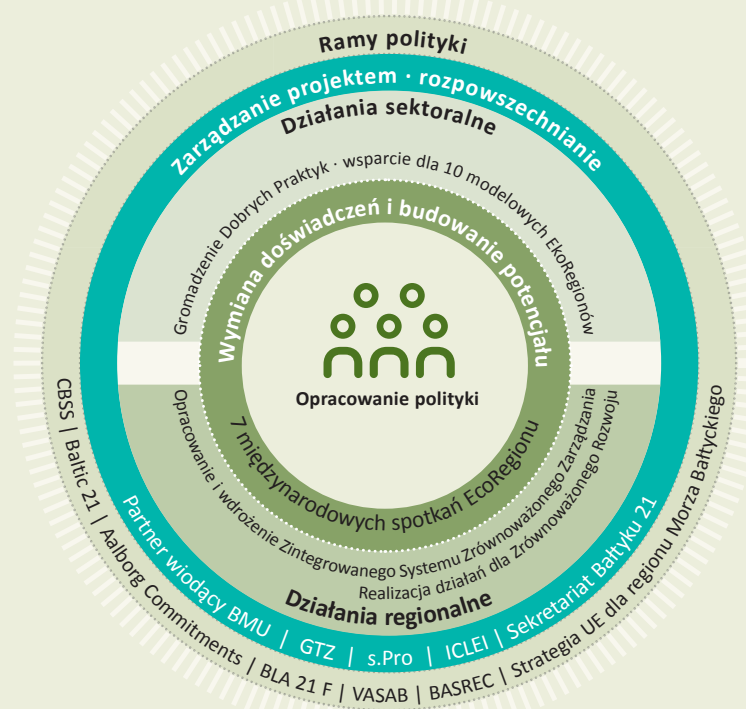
Ramy polityki

Zarządzanie projektem · rozpowszechnianie

Działania sektoralne

Gromadzenie Dobrych Praktyk · wsparcie dla 10 modelowych EkoRegionów

Wymiana doświadczeń i budowanie potencjału

Opracowanie polityki

7 międzynarodowych spotkań EcoRegionu

Opracowanie i wdrożenie Zintegrowanego Systemu Zrównoważonego Zarządzania

Realizacja działań dla Zrównoważonego Rozwoju

Działania regionalne

Partner wiodący BMU | GTZ | s.Pro | ICLEI | Sekretariat Bałtyku 21

CBSS | Baltic 21 | Aalborg Commitments | BLA 21 F | VASAB | BASREC | Strategia UE dla regionu Morza Bałtyckiego